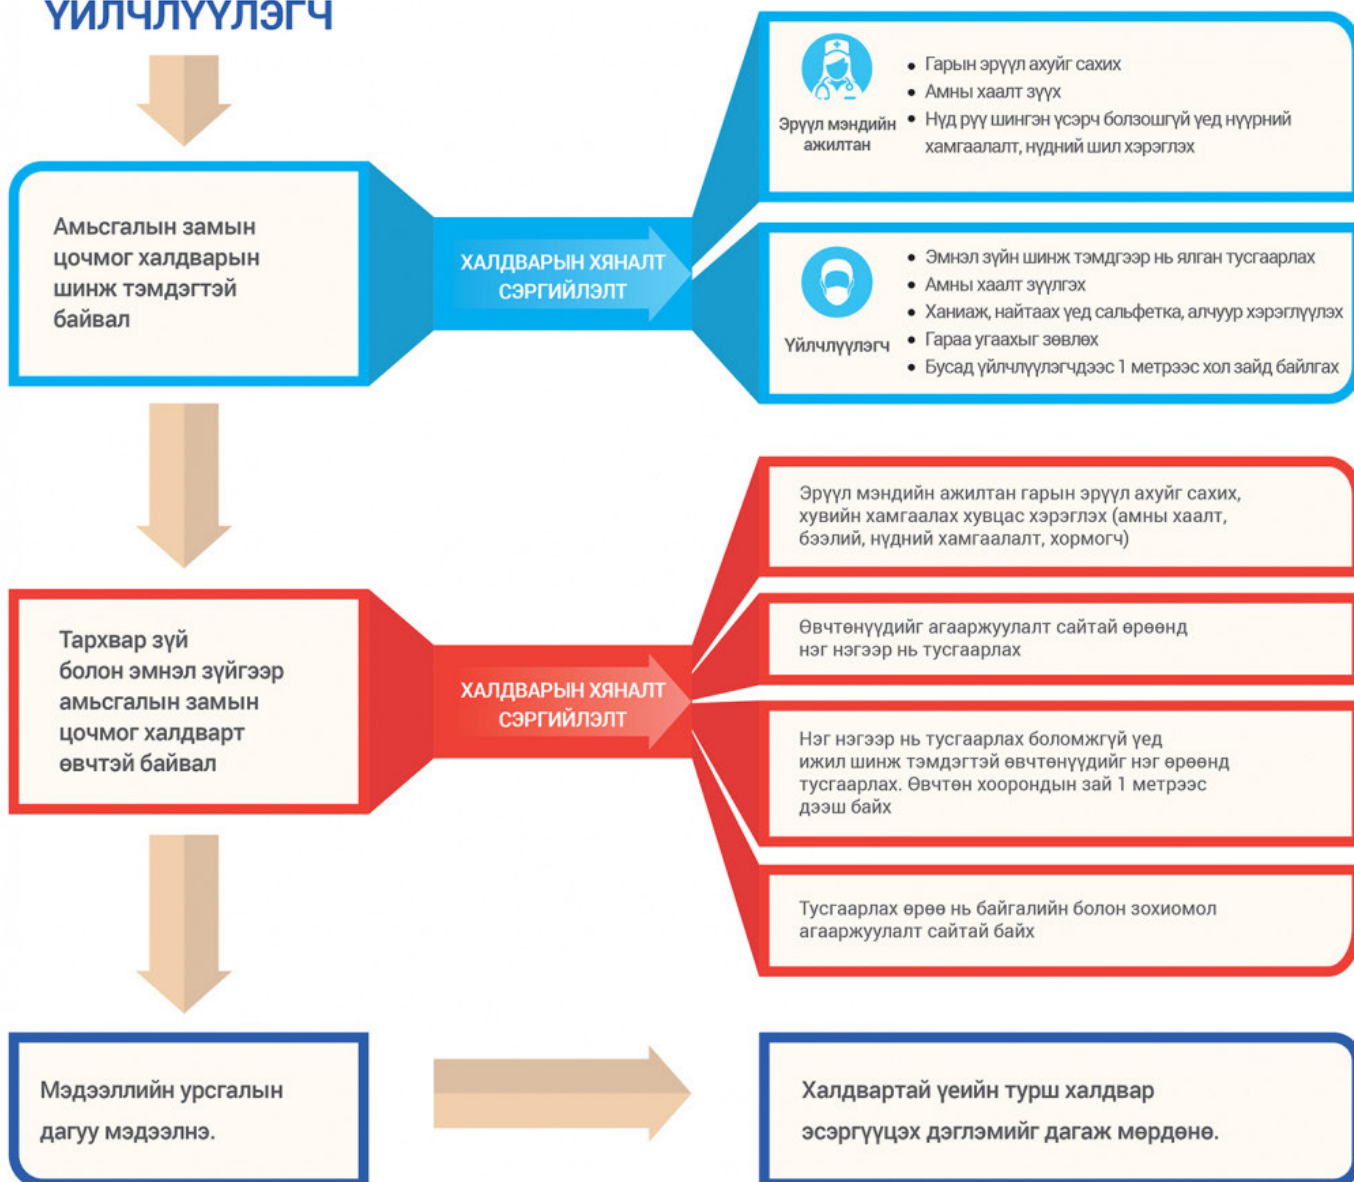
ҮЙЛЧЛҮҮЛЭГЧ

Амьсгалын замын цочмог халдварын шинж тэмдэгтэй байвал

ХАЛДВАРЫН ХЯНАЛТ СЭРГИЙЛЭЛТ

Эрүүл мэндийн ажилтан

- Гарын эрүүл ахуйг сахих
- Амны хаалт зүүх
- Нүд рүү шингэн үсэрч болзошгүй үед нүүрний хамгаалалт, нүдний шил хэрэглэх

Үйлчлүүлэгч

- Эмнэл зүйн шинж тэмдгээр нь ялган тусгаарлах
- Амны хаалт зүүлгэх
- Ханиаж, найтаах үед сальфетка, алчуур хэрэглүүлэх
- Гараа угаахыг зөвлөх
- Бусад үйлчлүүлэгчдээс 1 метрээс хол зайд байлгах

Тархвар зүй болон эмнэл зүйгээр амьсгалын замын цочмог халдварт өвчтэй байвал

ХАЛДВАРЫН ХЯНАЛТ СЭРГИЙЛЭЛТ

Эрүүл мэндийн ажилтан гарын эрүүл ахуйг сахих, хувийн хамгаалах хувцас хэрэглэх (амны хаалт, бээлий, нүдний хамгаалалт, хормогч)

Өвчтөнүүдийг агааржуулалт сайтай өрөөнд нэг нэгээр нь тусгаарлах

Нэг нэгээр нь тусгаарлах боломжгүй үед ижил шинж тэмдэгтэй өвчтөнүүдийг нэг өрөөнд тусгаарлах. Өвчтөн хоорондын зай 1 метрээс дээш байх

Тусгаарлах өрөө нь байгалийн болон зохиомол агааржуулалт сайтай байх

Мэдээллийн урсгалын дагуу мэдээлнэ.

Халдвартай үеийн турш халдвар эсэргүүцэх дэглэмийг дагаж мөрдөнө.